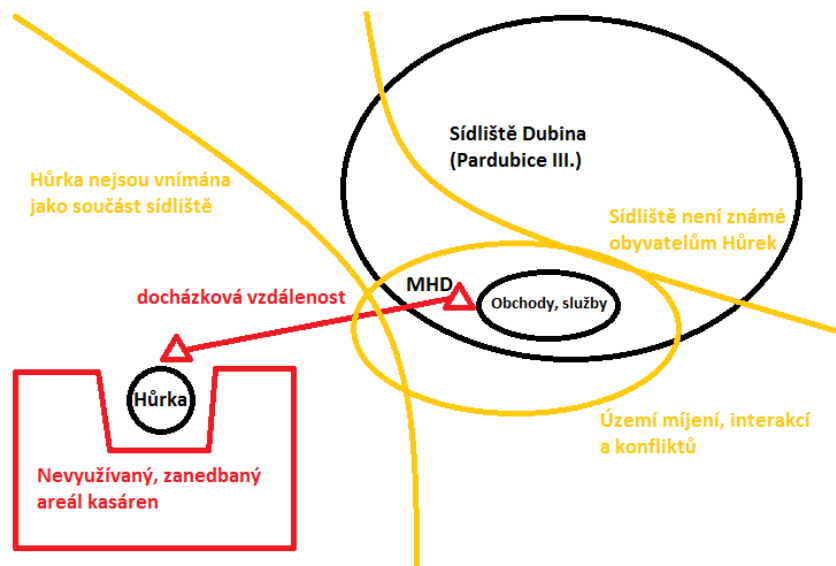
Sídliště Dubina
(Pardubice III.)

Hůrka nejsou vnímána jako součást sídliště

Sídliště není známé obyvatelům Hůrek

MHD

docházková vzdálenost

Obchody, služby

Hůrka

Území míjení, interakcí a konfliktů

Nevyužívaný, zanedbaný areál kasáren